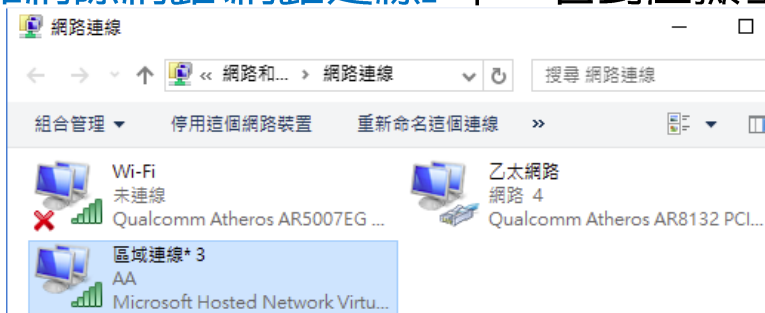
網路連線

« 網路和... › 網路連線

搜尋 網路連線

組合管理 ▾ 停用這個網路裝置 重新命名這個連線 »

Wi-Fi
未連線
Qualcomm Atheros AR5007EG ...

乙太網路
網路 4
Qualcomm Atheros AR8132 PCI...

區域連線* 3
AA
Microsoft Hosted Network Virtu...